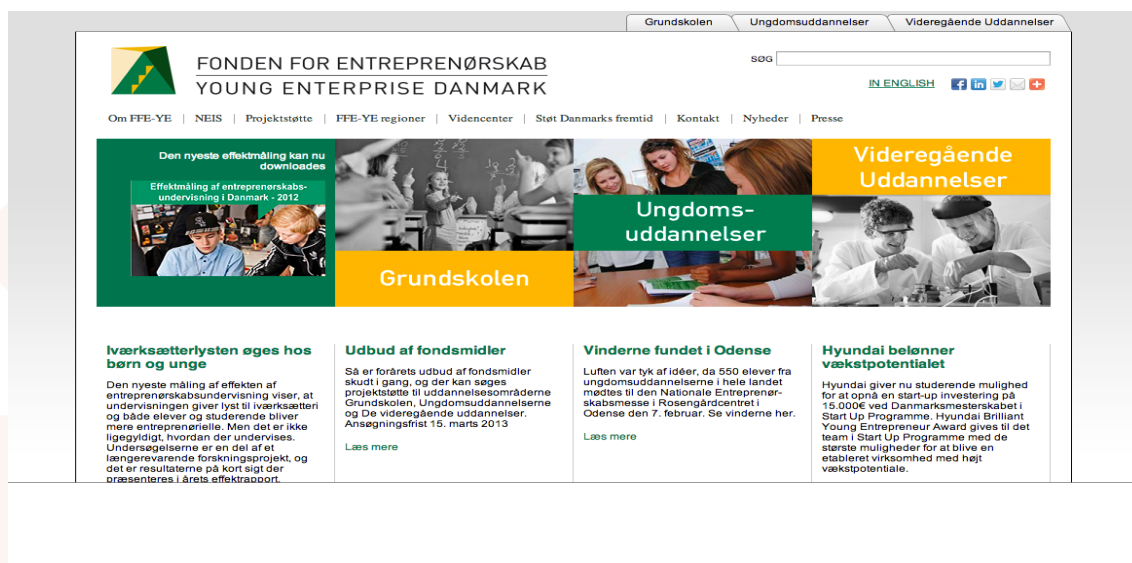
Grundskolen | Ungdomsuddannelser | Videregående Uddannelser

FONDEN FOR ENTREPRENØRSKAB
YOUNG ENTERPRISE DANMARK

SØG

IN ENGLISH

Om FFE-YE | NEIS | Projektstøtte | FFE-YE regioner | Videncenter | Støt Danmarks fremtid | Kontakt | Nyheder | Presse

Den nyeste effektmåling kan nu downloades

Effektmåling af entreprenørskabsundervisning i Danmark - 2012

Grundskolen

Ungdomsuddannelser

Videregående Uddannelser

Iværksætterlysten øges hos børn og unge

Den nyeste måling af effekten af entreprenørskabsundervisning viser, at undervisningen giver lyst til iværksætteri og både elever og studerende bliver mere entreprenørielle. Men det er ikke ligegyldigt, hvordan der undervises. Undersøgelserne er en del af et længerevarende forskningsprojekt, og det er resultaterne på kort sigt der præsenteres i årets effektrapport.

Udbud af fondsmidler

Så er forårets udbud af fondsmidler skudt i gang, og der kan søges projektstøtte til uddannelsesområderne Grundskolen, Ungdomsuddannelserne og De videregående uddannelser. Ansøgningsfrist 15. marts 2013

Læs mere

Vinderne fundet i Odense

Luften var tyk af idéer, da 550 elever fra ungdomsuddannelserne i hele landet mødtes til den Nationale Entreprenørskabsmesse i Rosengårdcentret i Odense den 7. februar. Se vinderne her.

Læs mere

Hyundai belønner vækstpotentialet

Hyundai giver nu studerende mulighed for at opnå en start-up investering på 15.000€ ved Danmarksmesterskabet i Start Up Programme. Hyundai Brilliant Young Entrepreneur Award gives til det team i Start Up Programme med de største muligheder for at blive en etableret virksomhed med højt vækstpotentiale.